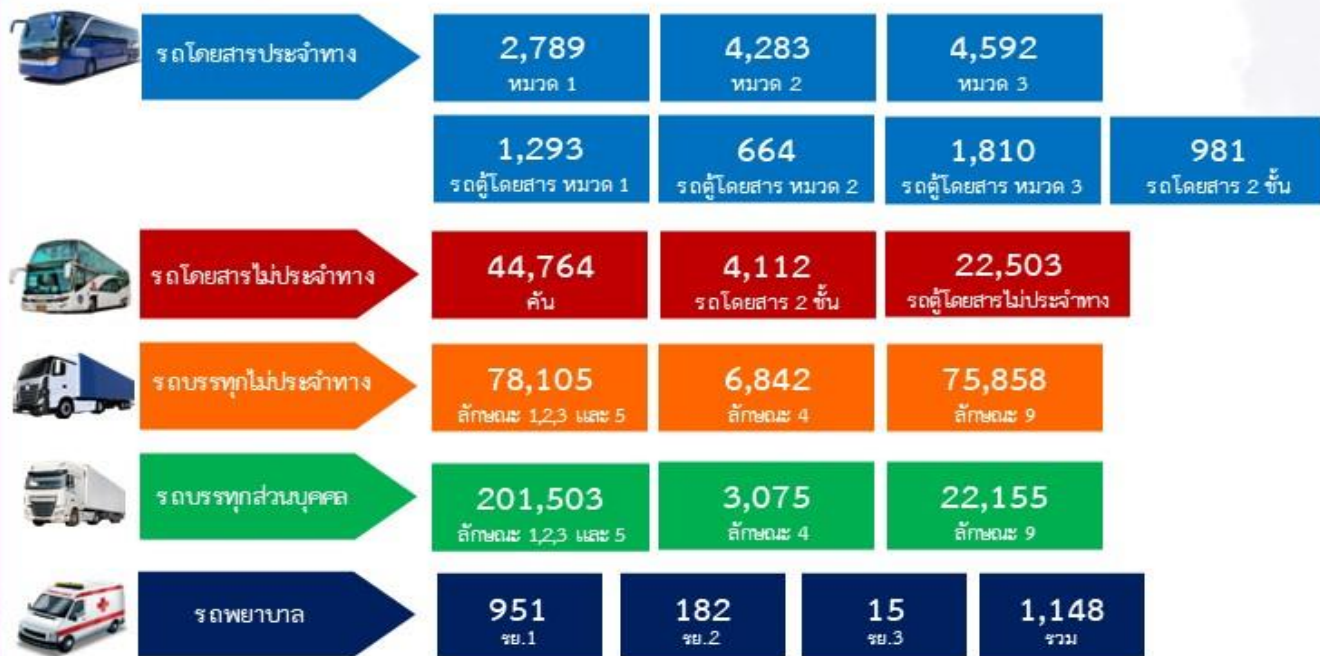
รถโดยสารประจำทาง

2,789
หมวด 1

4,283
หมวด 2

4,592
หมวด 3

1,293
รถตู้โดยสาร หมวด 1

664
รถตู้โดยสาร หมวด 2

1,810
รถตู้โดยสาร หมวด 3

981
รถโดยสาร 2 ชั้น

รถโดยสารไม่ประจำทาง

44,764
คัน

4,112
รถโดยสาร 2 ชั้น

22,503
รถตู้โดยสารไม่ประจำทาง

รถบรรทุกไม่ประจำทาง

78,105
ลักษณะ 1,2,3 และ 5

6,842
ลักษณะ 4

75,858
ลักษณะ 9

รถบรรทุกส่วนบุคคล

201,503
ลักษณะ 1,2,3 และ 5

3,075
ลักษณะ 4

22,155
ลักษณะ 9

รถพยาบาล

951
รย.1

182
รย.2

15
รย.3

1,148
รวม